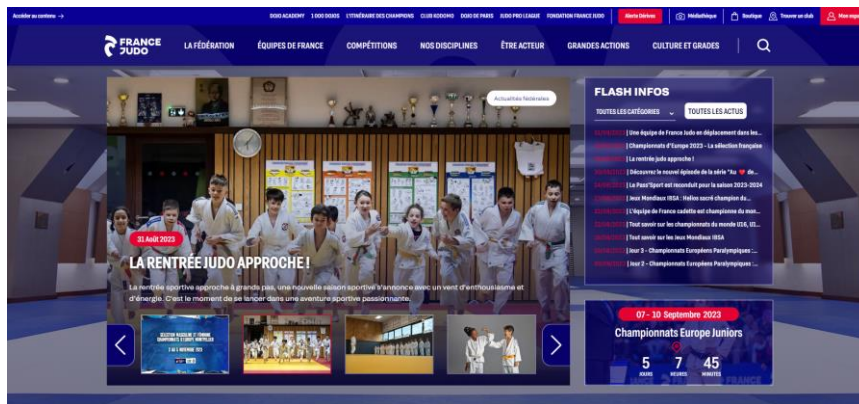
Accéder au contenu →

DOJO ACADEMY 1 000 DOJOS L'ITINÉRAIRE DES CHAMPIONS CLUB KODOMO DOJO DE PARIS JUDO PRO LEAGUE FONDATION FRANCE JUDO Alerte Dérives Médiathèque Boutique Trouver un club Mon espace

FRANCE JUDO

LA FÉDÉRATION ÉQUIPES DE FRANCE COMPÉTITIONS NOS DISCIPLINES ÊTRE ACTEUR GRANDES ACTIONS CULTURE ET GRADES

Actualités fédérales

21 Août 2023

LA RENTRÉE JUDO APPROCHE !

La rentrée sportive approche à grands pas, une nouvelle saison sportive s'annonce avec un vent d'enthousiasme et d'énergie. C'est le moment de se lancer dans une aventure sportive passionnante.

FLASH INFOS

TOUTES LES CATÉGORIES TOUTES LES ACTUS

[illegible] | Une équipe de France Judo en déplacement dans les...
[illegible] | Championnats d'Europe 2023 – La sélection française
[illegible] | La rentrée judo approche !
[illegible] | Découvrez le nouvel épisode de la série "Au ❤ de...
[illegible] | Le Pass'Sport est reconduit pour la saison 2023-2024
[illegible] | Jeux Mondiaux IBSA : Hélios sacré champion du...
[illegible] | L'équipe de France cadette est championne du mon...
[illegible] | Tout savoir sur les championnats du monde U16, U1...
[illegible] | Tout savoir sur les Jeux Mondiaux IBSA
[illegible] | Jour 3 – Championnats Européens Paralympiques :...
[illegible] | Jour 2 – Championnats Européens Paralympiques :...

07 - 10 Septembre 2023

Championnats Europe Juniors

5 JOURS 7 HEURES 45 MINUTES